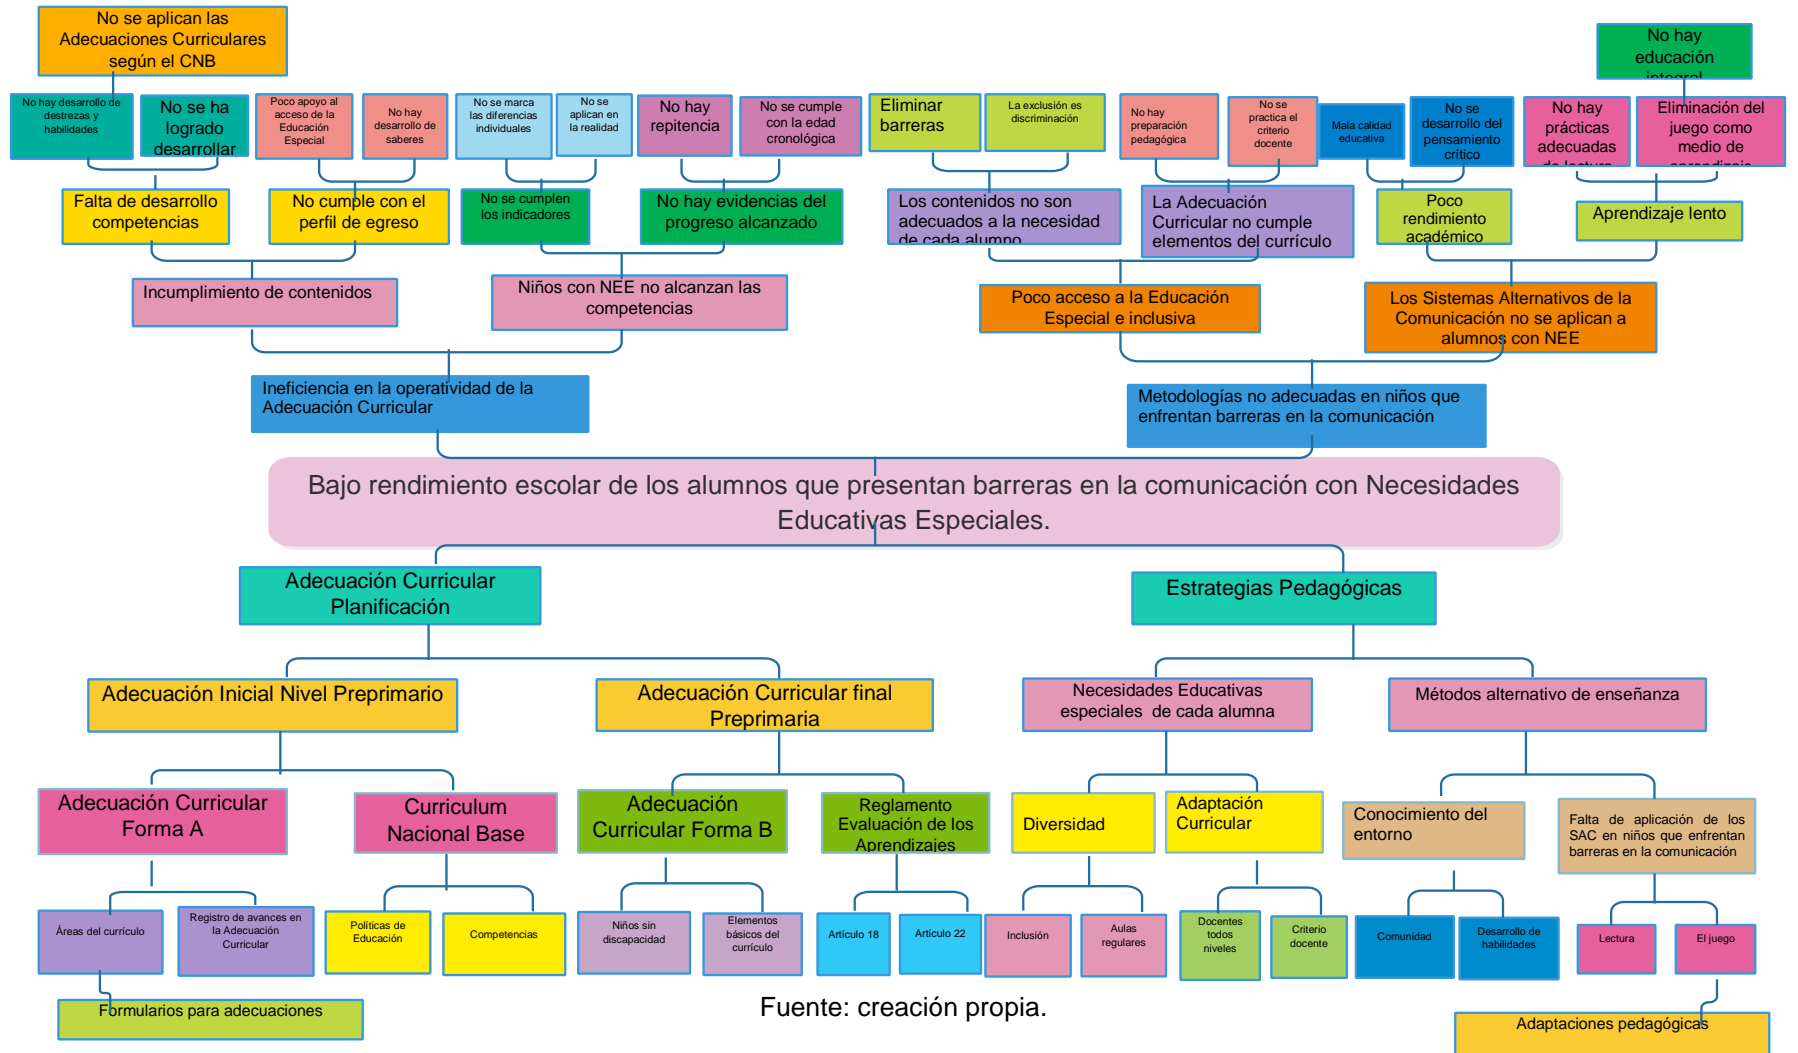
No se aplican las Adecuaciones Curriculares según el CNB

No hay educación integral

No hay desarrollo de destrezas y habilidades

No se ha logrado desarrollar

Poco apoyo al acceso de la Educación Especial

No hay desarrollo de saberes

No se marca las diferencias individuales

No se aplican en la realidad

No hay repitencia

No se cumple con la edad cronológica

Eliminar barreras

La exclusión es discriminación

No hay preparación pedagógica

No se practica el criterio docente

Mala calidad educativa

No se desarrollo del pensamiento crítico

No hay prácticas adecuadas de lectura

Eliminación del juego como medio de aprendizaje

Falta de desarrollo competencias

No cumple con el perfil de egreso

No se cumplen los indicadores

No hay evidencias del progreso alcanzado

Los contenidos no son adecuados a la necesidad de cada alumno

La Adecuación Curricular no cumple elementos del currículo

Poco rendimiento académico

Aprendizaje lento

Incumplimiento de contenidos

Niños con NEE no alcanzan las competencias

Poco acceso a la Educación Especial e inclusiva

Los Sistemas Alternativos de la Comunicación no se aplican a alumnos con NEE

Ineficiencia en la operatividad de la Adecuación Curricular

Metodologías no adecuadas en niños que enfrentan barreras en la comunicación

Bajo rendimiento escolar de los alumnos que presentan barreras en la comunicación con Necesidades Educativas Especiales.

Adecuación Curricular Planificación

Estrategias Pedagógicas

Adecuación Inicial Nivel Preprimario

Adecuación Curricular final Preprimaria

Necesidades Educativas especiales de cada alumna

Métodos alternativo de enseñanza

Adecuación Curricular Forma A

Curriculum Nacional Base

Adecuación Curricular Forma B

Reglamento Evaluación de los Aprendizajes

Diversidad

Adaptación Curricular

Conocimiento del entorno

Falta de aplicación de los SAC en niños que enfrentan barreras en la comunicación

Áreas del currículo

Registro de avances en la Adecuación Curricular

Políticas de Educación

Competencias

Niños sin discapacidad

Elementos básicos del currículo

Artículo 18

Artículo 22

Inclusión

Aulas regulares

Docentes todos niveles

Criterio docente

Comunidad

Desarrollo de habilidades

Lectura

El juego

Formularios para adecuaciones

Fuente: creación propia.

Adaptaciones pedagógicas